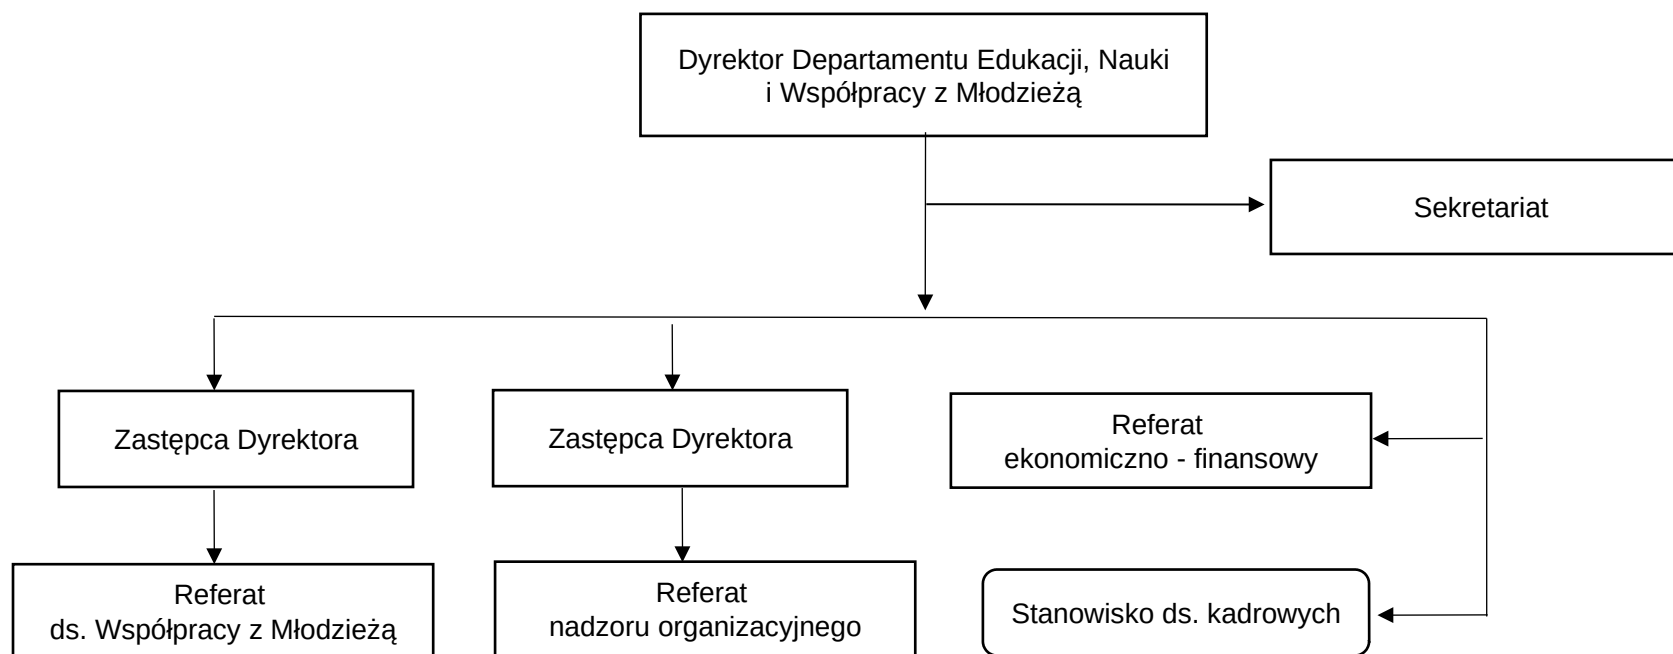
Dyrektor Departamentu Edukacji, Nauki i Współpracy z Młodzieżą

Sekretariat

Zastępca Dyrektora

Zastępca Dyrektora

Referat ekonomiczno - finansowy

Referat ds. Współpracy z Młodzieżą

Referat nadzoru organizacyjnego

Stanowisko ds. kadrowych